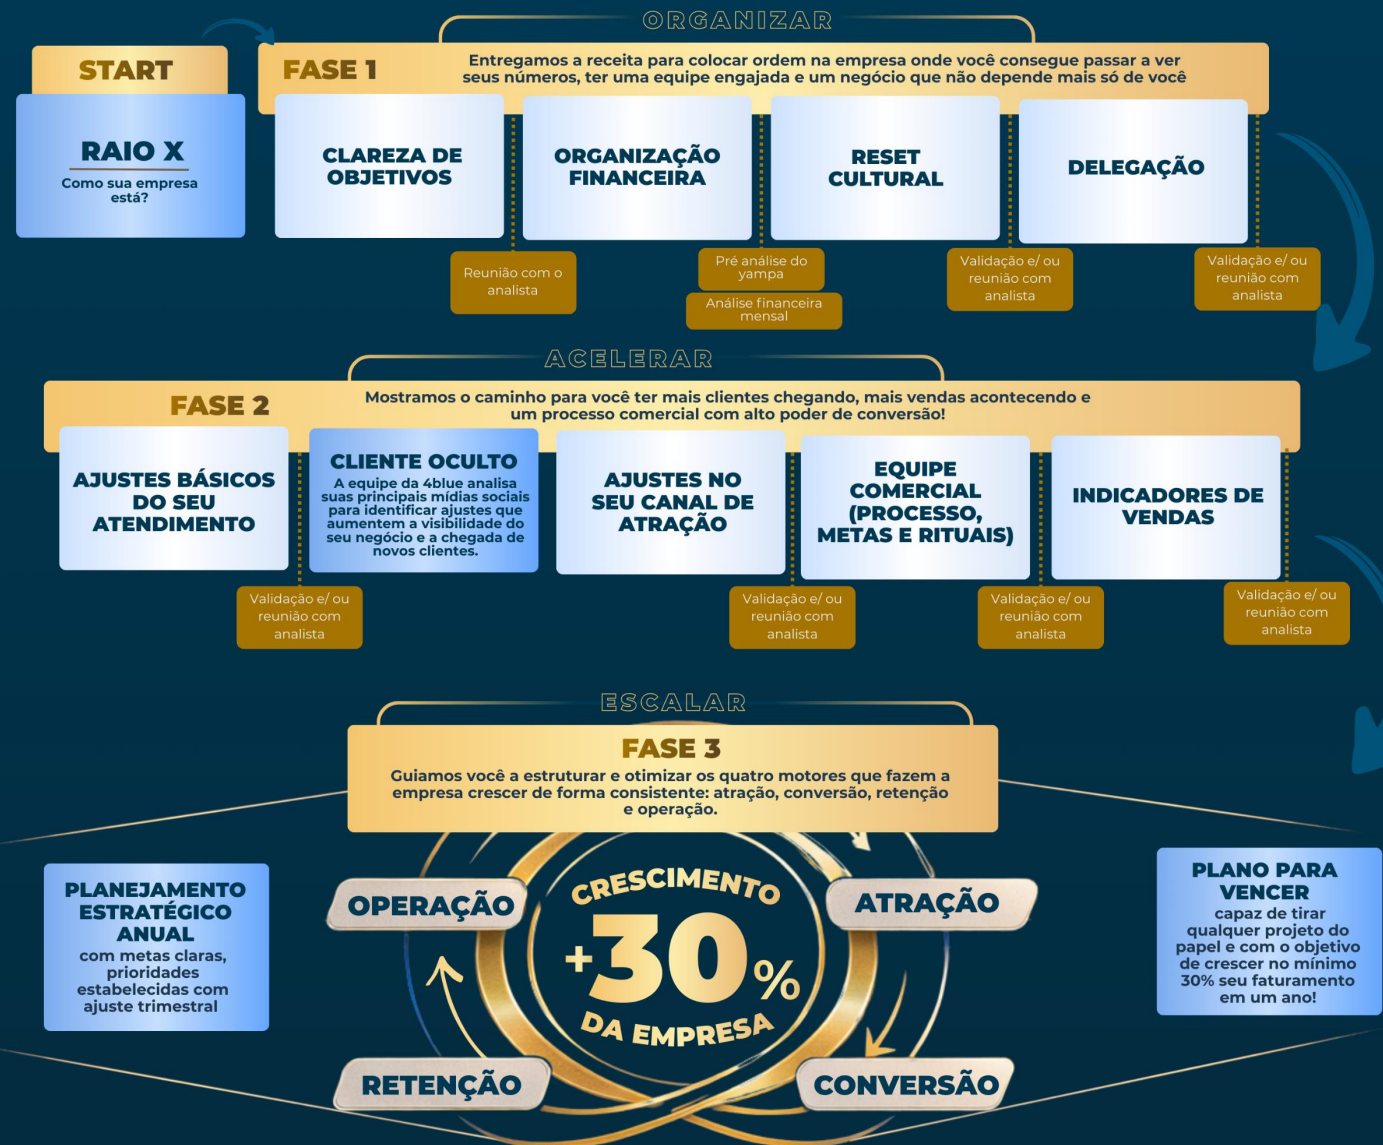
ORGANIZAR

START

RAIO X
Como sua empresa está?

FASE 1
Entregamos a receita para colocar ordem na empresa onde você consegue passar a ver seus números, ter uma equipe engajada e um negócio que não depende mais só de você

CLAREZA DE OBJETIVOS

ORGANIZAÇÃO FINANCEIRA

RESET CULTURAL

DELEGAÇÃO

Reunião com o analista

Pré análise do yampa

Análise financeira mensal

Validação e/ ou reunião com analista

Validação e/ ou reunião com analista

ACELERAR

FASE 2
Mostramos o caminho para você ter mais clientes chegando, mais vendas acontecendo e um processo comercial com alto poder de conversão!

AJUSTES BÁSICOS DO SEU ATENDIMENTO

CLIENTE OCULTO
A equipe da 4blue analisa suas principais mídias sociais para identificar ajustes que aumentem a visibilidade do seu negócio e a chegada de novos clientes.

AJUSTES NO SEU CANAL DE ATRAÇÃO

EQUIPE COMERCIAL (PROCESSO, METAS E RITUAIS)

INDICADORES DE VENDAS

Validação e/ ou reunião com analista

Validação e/ ou reunião com analista

Validação e/ ou reunião com analista

Validação e/ ou reunião com analista

ESCALAR

FASE 3
Guiamos você a estruturar e otimizar os quatro motores que fazem a empresa crescer de forma consistente: atração, conversão, retenção e operação.

PLANEJAMENTO ESTRATÉGICO ANUAL
com metas claras, prioridades estabelecidas com ajuste trimestral

OPERAÇÃO

CRESCIMENTO
+30%
DA EMPRESA

ATRAÇÃO

RETENÇÃO

CONVERSÃO

PLANO PARA VENCER
capaz de tirar qualquer projeto do papel e com o objetivo de crescer no mínimo 30% seu faturamento em um ano!